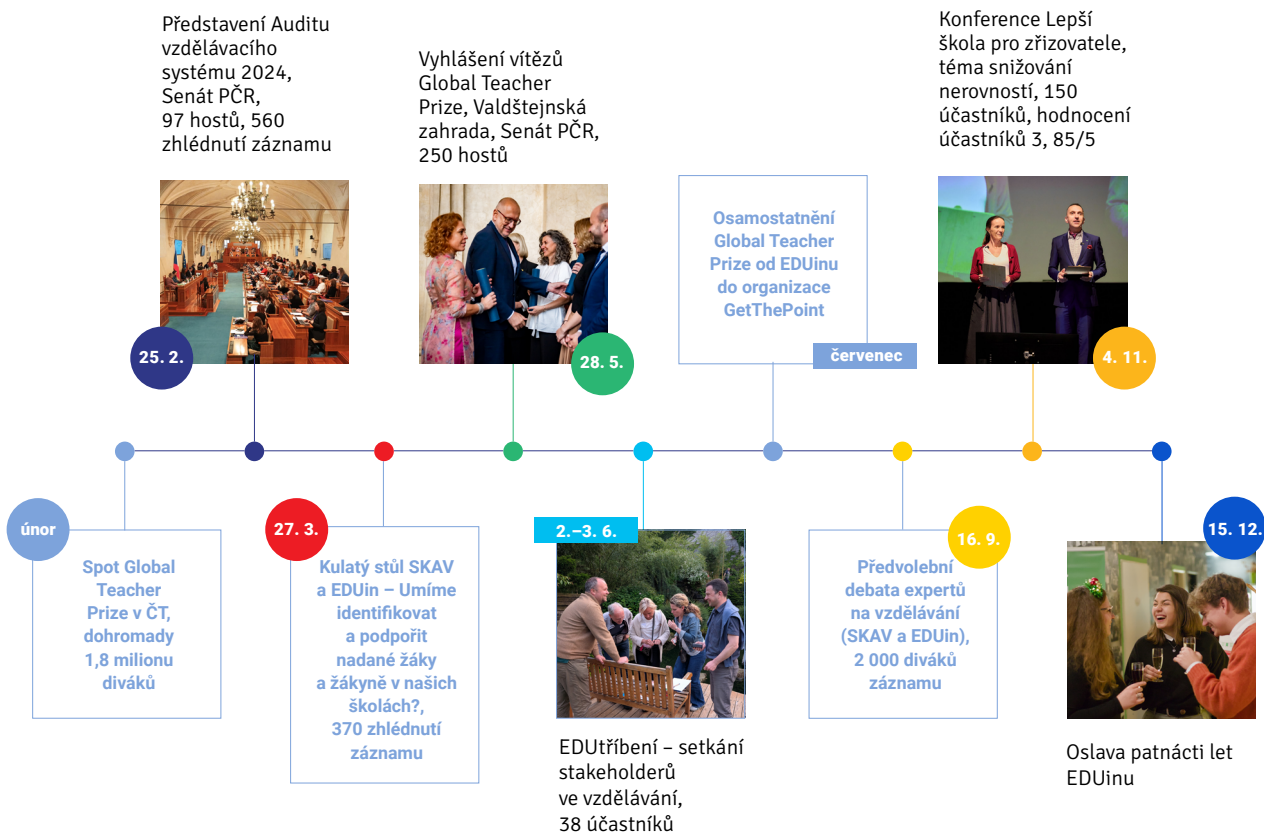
Představení Auditu vzdělávacího systému 2024, Senát PČR, 97 hostů, 560 zhlédnutí záznamu

25. 2.

Vyhlášení vítězů Global Teacher Prize, Valdštejnská zahrada, Senát PČR, 250 hostů

28. 5.

Osamostatnění Global Teacher Prize od EDUinu do organizace GetThePoint

červenec

Konference Lepší škola pro zřizovatele, téma snižování nerovností, 150 účastníků, hodnocení účastníků 3, 85/5

4. 11.

únor

Spot Global Teacher Prize v ČT, dohromady 1,8 milionu diváků

27. 3.

Kulatý stůl SKAV a EDUin – Umíme identifikovat a podpořit nadané žáky a žákyně v našich školách?, 370 zhlédnutí záznamu

2.–3. 6.

EDUtříbení – setkání stakeholderů ve vzdělávání, 38 účastníků

16. 9.

Předvolební debata expertů na vzdělávání (SKAV a EDUin), 2 000 diváků záznamu

15. 12.

Oslava patnácti let EDUinu